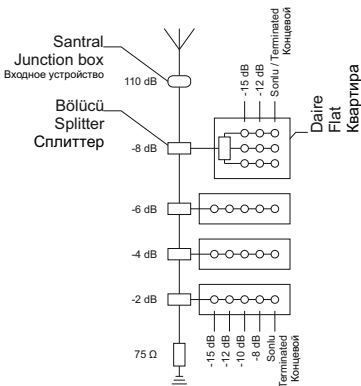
Santral
Junction box
Входное устройство

110 dB

Bölücü
Splitter
Сплиттер

-8 dB

-15 dB
-12 dB
Sonlu / Terminated
Концевой

Daire
Flat
Квартира

-6 dB

-4 dB

-2 dB

-15 dB
-12 dB
-10 dB
-8 dB
Sonlu
Terminated
Концевой

75 Ω